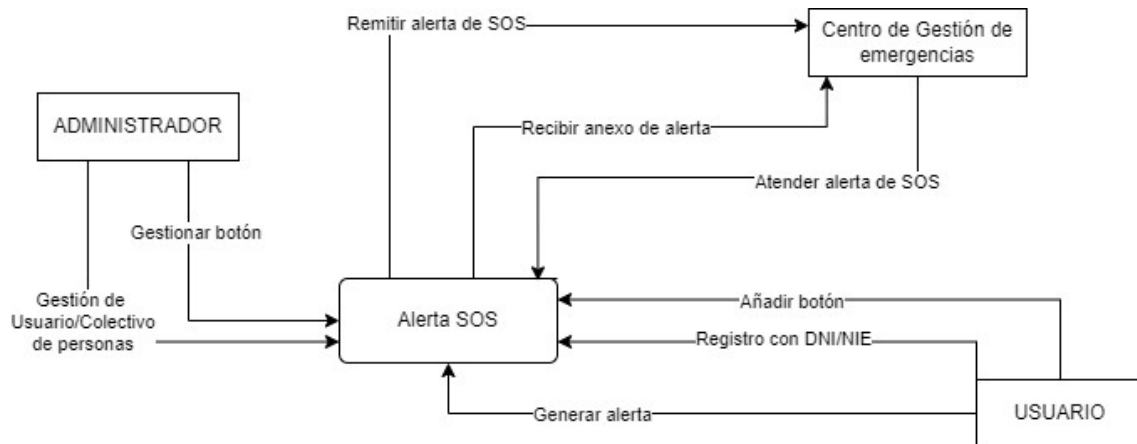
Remitir alerta de SOS

Centro de Gestión de emergencias

ADMINISTRADOR

Recibir anexo de alerta

Atender alerta de SOS

Gestionar botón

Gestión de Usuario/Colectivo de personas

Alerta SOS

Añadir botón

Registro con DNI/NIE

Generar alerta

USUARIO